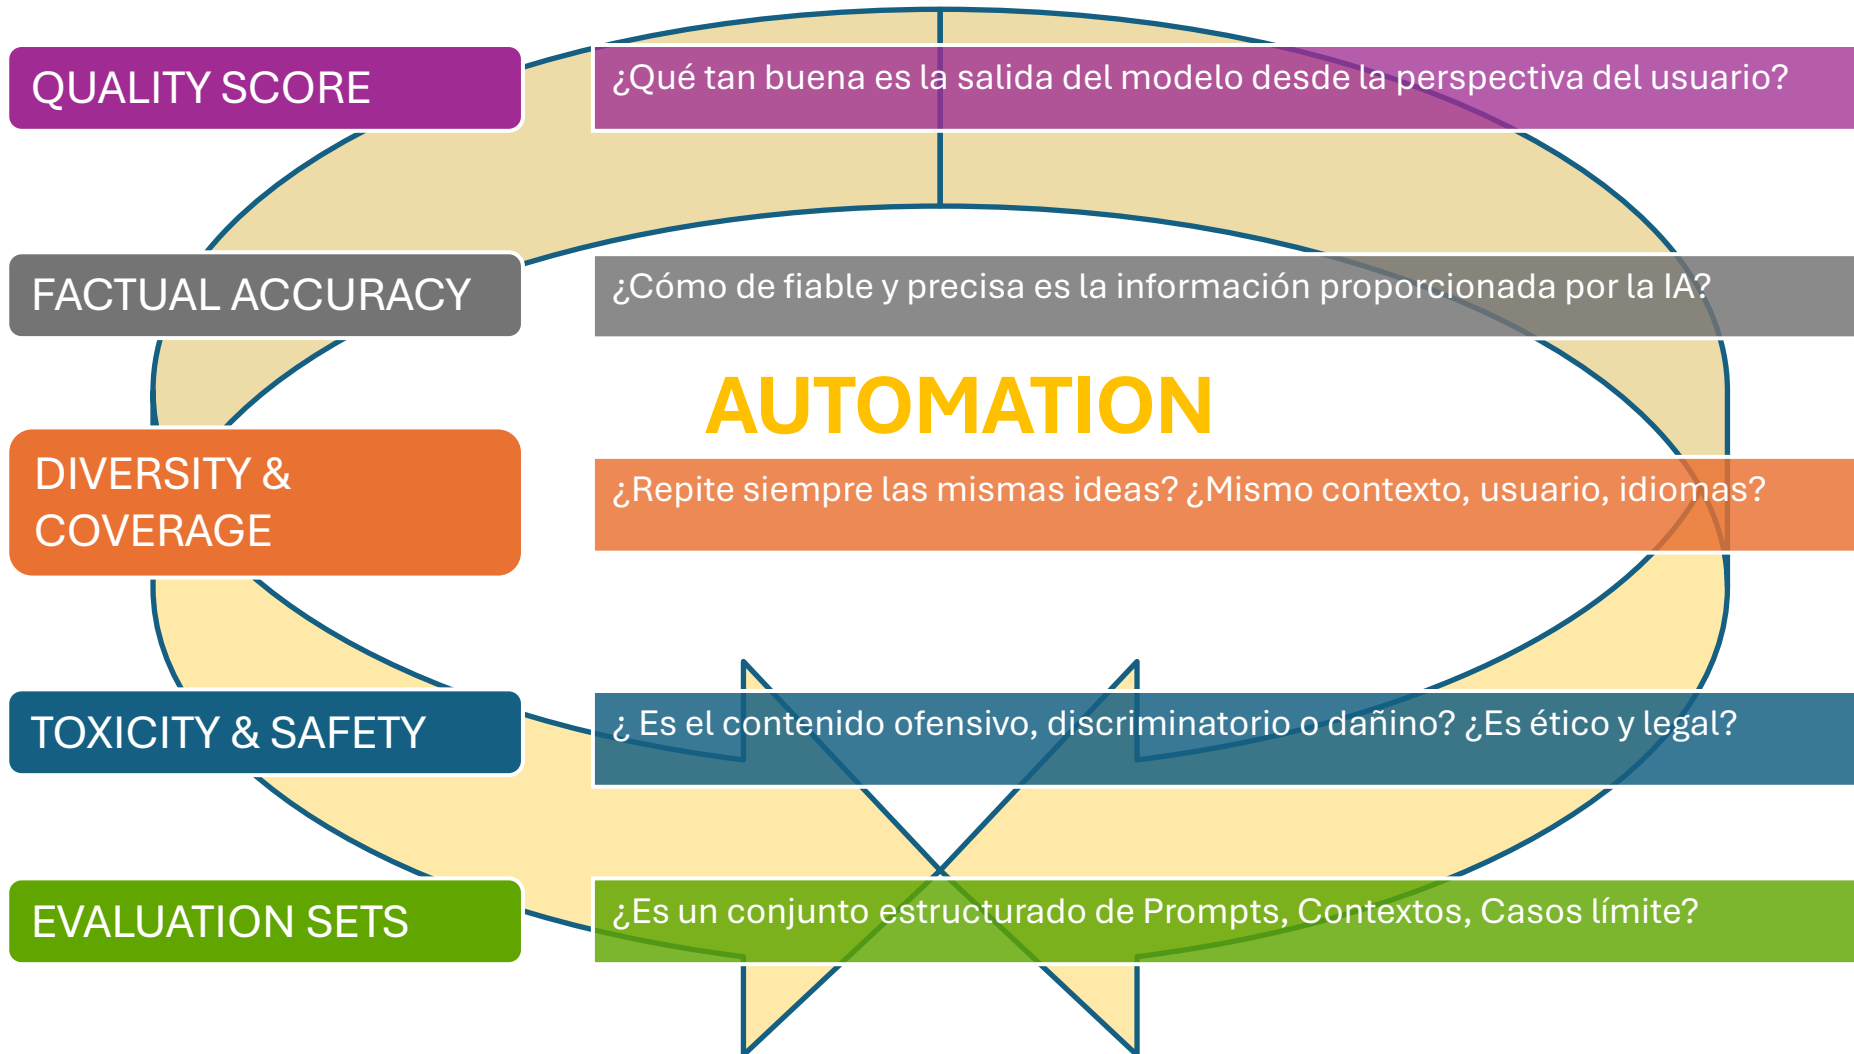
QUALITY SCORE

¿Qué tan buena es la salida del modelo desde la perspectiva del usuario?

FACTUAL ACCURACY

¿Cómo de fiable y precisa es la información proporcionada por la IA?

AUTOMATION

DIVERSITY & COVERAGE

¿Repite siempre las mismas ideas? ¿Mismo contexto, usuario, idiomas?

TOXICITY & SAFETY

¿ Es el contenido ofensivo, discriminatorio o dañino? ¿Es ético y legal?

EVALUATION SETS

¿Es un conjunto estructurado de Prompts, Contextos, Casos límite?